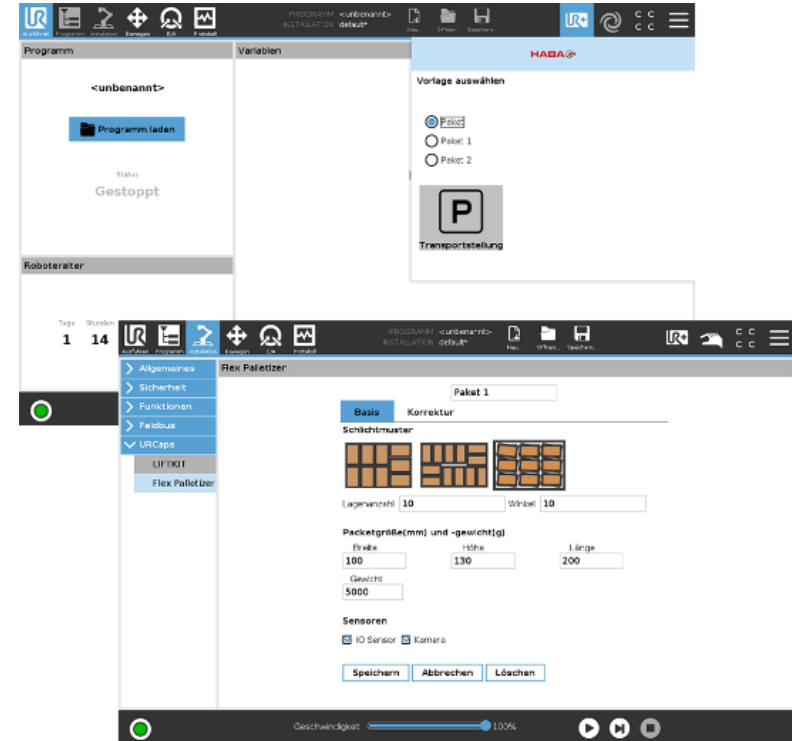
Ausführen Programm Installation Bewegen E/A Protokoll
PROGRAMM <unbenannt>
INSTALLATION default*
Neu... Öffnen... Speichern...

Programm
<unbenannt>
Programm laden
Status
Gestoppt

Variablen

HABA

Vorlage auswählen
Paket
Paket: 1
Paket: 2
P
Transportstellung

Roboteralter
Tage 1
Stunden 14

Ausführen Programm Installation Bewegen E/A Protokoll
PROGRAMM <unbenannt>
INSTALLATION default*
Neu... Öffnen... Speichern...

Allgemeines
Sicherheit
Funktionen
Feldbus
URCaps
LIFTKIT
Flex Palletizer

Flex Palletizer
Paket 1
Basis Korrektur
Schichtmuster
Lagenanzahl 10 Winkel 10
Packetgröße(mm) und -gewicht(g)
Breite 100
Höhe 130
Länge 200
Gewicht 5000
Sensoren
IO Sensor Kamera
Speichern Abbrechen Löschen

Geschwindigkeit 100%